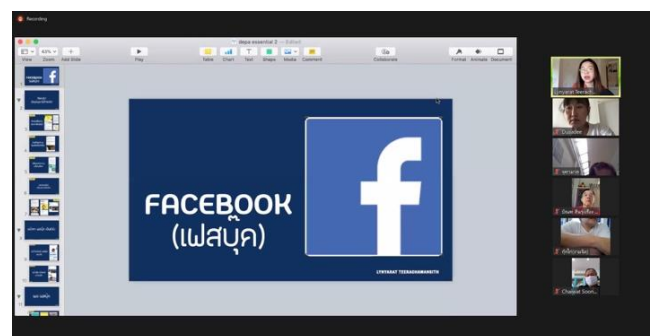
Recording

depa essential 2 — Edited

View Zoom Add Slide Play Table Chart Text Shape Media Comment Collaborate Format Animate Document

63%

FACEBOOK
(เฟสบุ๊ค)

LYNYARAT TEERAGHANWORATH

Lynyarat Teerach...

Duplidee

พรายวรร

Duen Raksiku...

พัชรีภรณ์คณ

Chaiyot Soon...